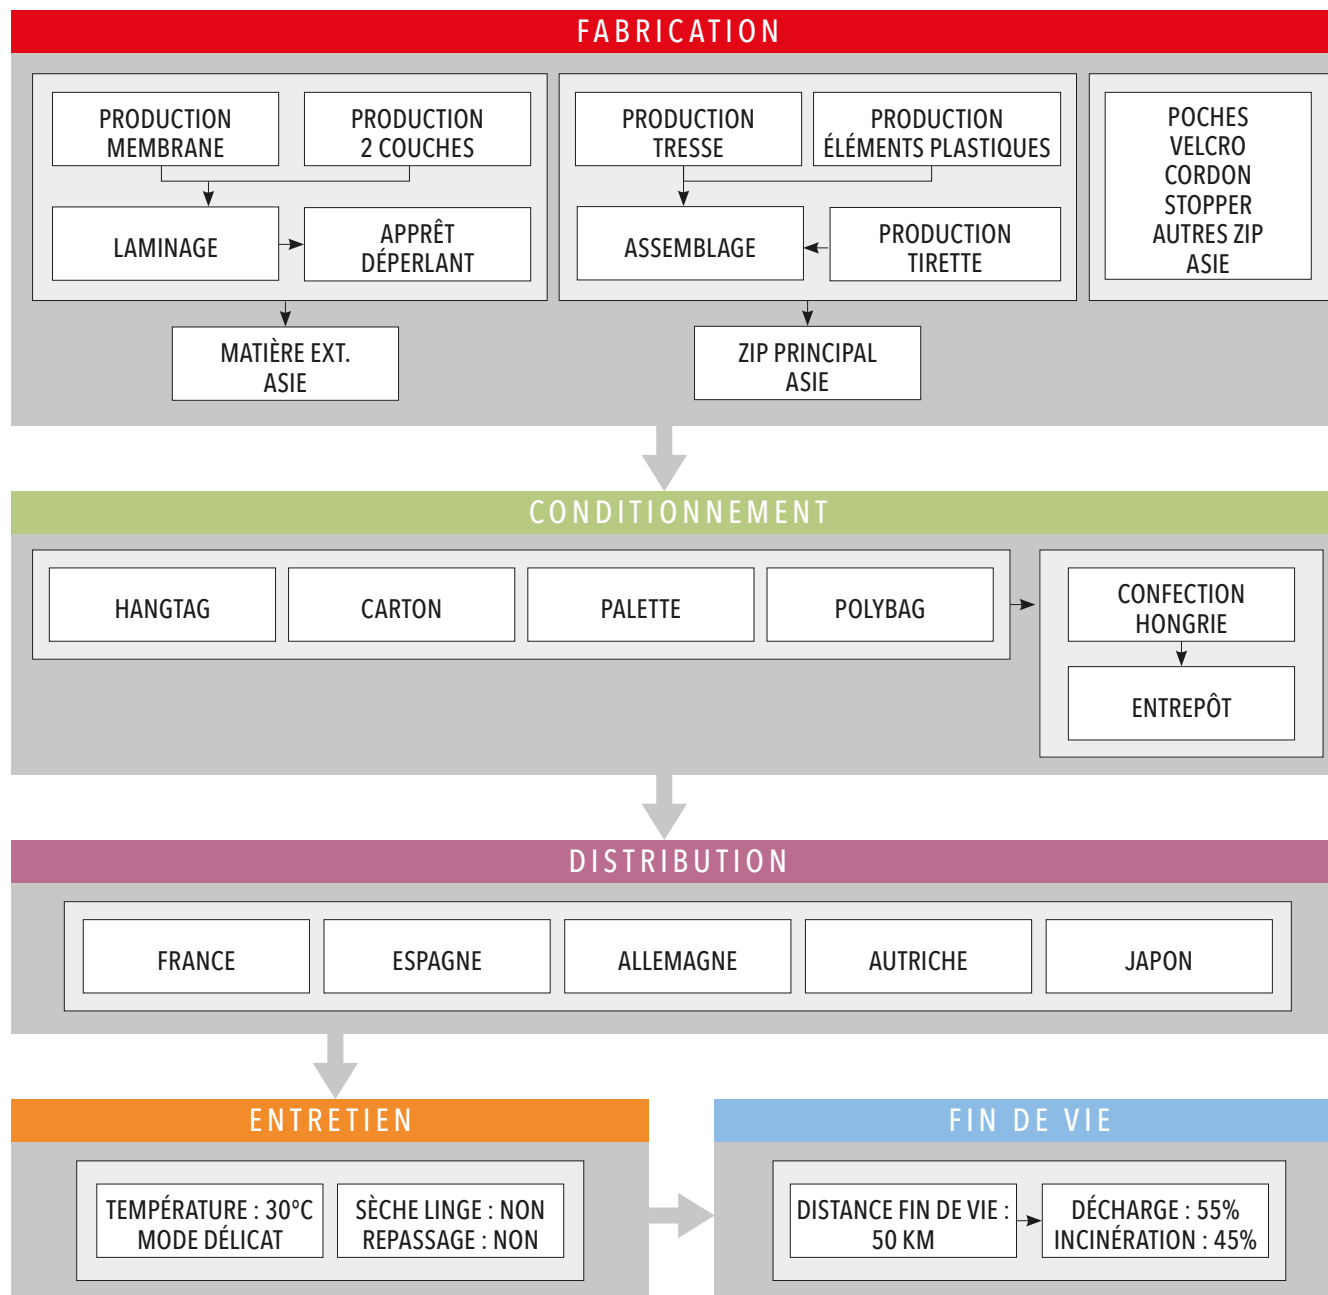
FABRICATION

PRODUCTION MEMBRANE

PRODUCTION 2 COUCHES

LAMINAGE

APPRÊT DÉPERLANT

MATIÈRE EXT. ASIE

PRODUCTION TRESSE

PRODUCTION ÉLÉMENTS PLASTIQUES

ASSEMBLAGE

PRODUCTION TIRETTE

ZIP PRINCIPAL ASIE

POCHES
VELCRO
CORDON
STOPPER
AUTRES ZIP
ASIE

CONDITIONNEMENT

HANGTAG

CARTON

PALETTE

POLYBAG

CONFECTION HONGRIE

ENTREPÔT

DISTRIBUTION

FRANCE

ESPAGNE

ALLEMAGNE

AUTRICHE

JAPON

ENTRETIEN

TEMPÉRATURE : 30°C
MODE DÉLICAT

SÈCHE LINGE : NON
REPASSAGE : NON

FIN DE VIE

DISTANCE FIN DE VIE : 50 KM

DÉCHARGE : 55%
INCINÉRATION : 45%